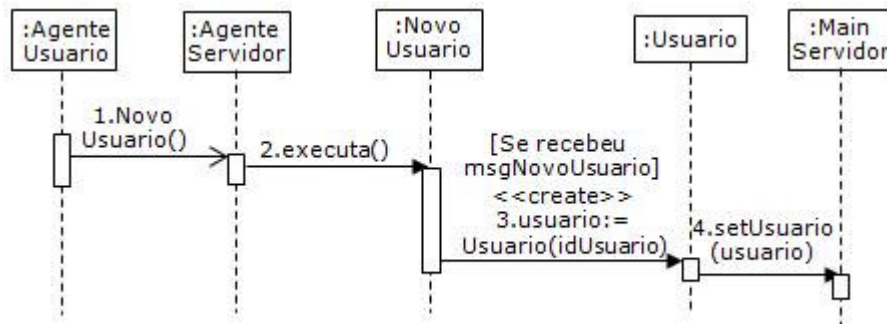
:Agente Usuario

:Agente Servidor

:Novo Usuario

:Usuario

:Main Servidor

1.Novo Usuario()

2.executa()

[Se recebeu msgNovoUsuario]
<<create>>
3.usuario:=
Usuario(idUsuario)

4.setUsuario (usuario)